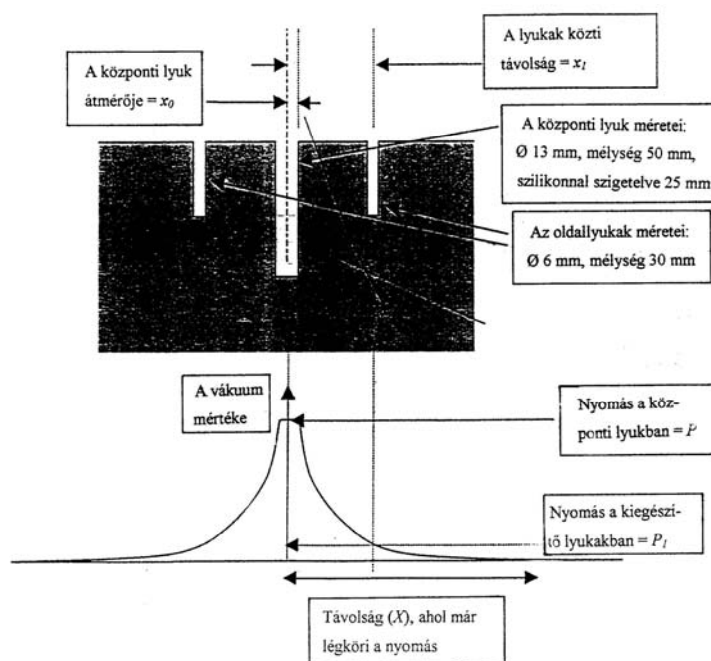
A lyukak közti távolság = $x_1$

A központi lyuk átmérője = $x_0$

A központi lyuk méretei:
Ø 13 mm, mélység 50 mm,
szilikonnal szigetelve 25 mm

Az oldallyukak méretei:
Ø 6 mm, mélység 30 mm

A vákuum mértéke

Nyomás a központi lyukban = $P$

Nyomás a kiegészítő lyukakban = $P_1$

Távolság ($X$), ahol már légköri a nyomás